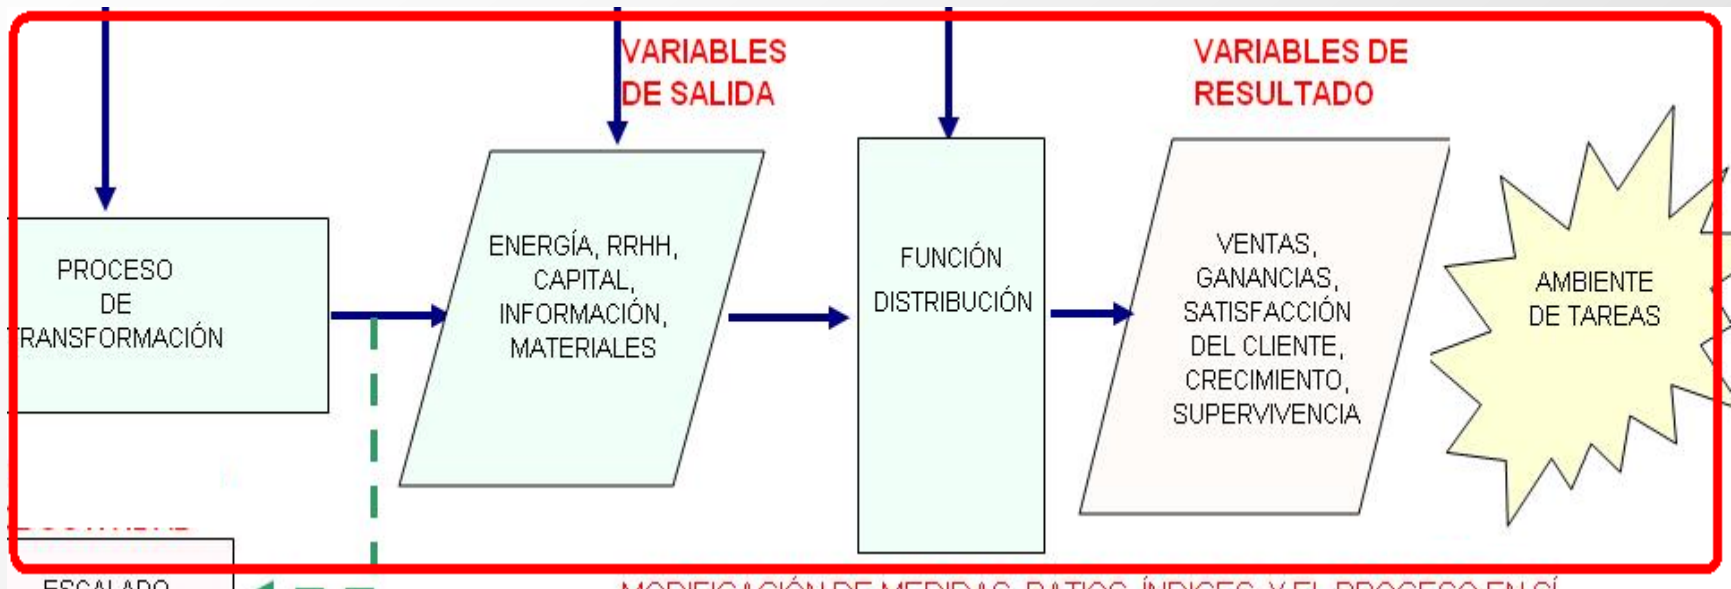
VARIABLES DE SALIDA

VARIABLES DE RESULTADO

PROCESO DE TRANSFORMACIÓN

ENERGÍA, RRHH, CAPITAL, INFORMACIÓN, MATERIALES

FUNCIÓN DISTRIBUCIÓN

VENTAS, GANANCIAS, SATISFACCIÓN DEL CLIENTE, CRECIMIENTO, SUPERVIVENCIA

AMBIENTE DE TAREAS

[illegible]

ESCALADO

MODIFICACIÓN DE MEDIDAS, RATIOS, ÍNDICES, Y EL PROCESO EN SÍ